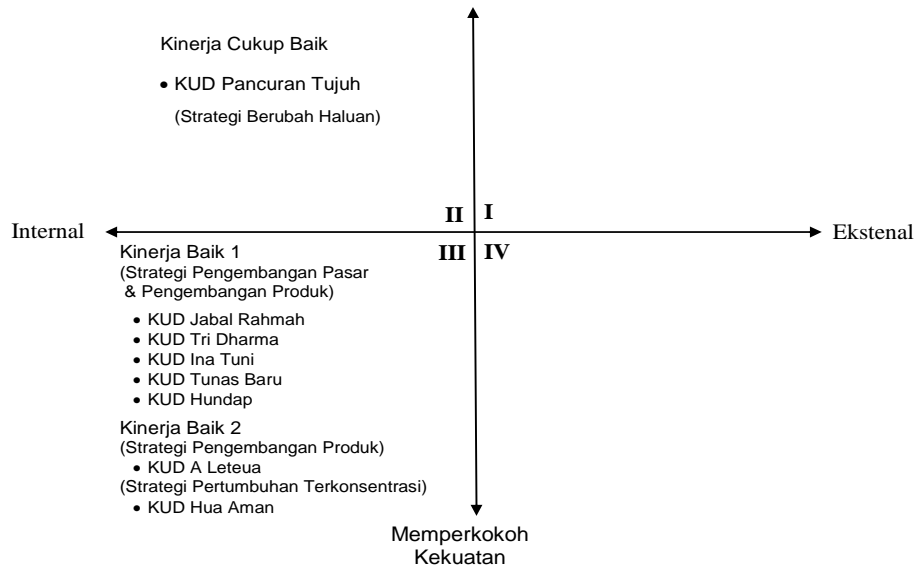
Kinerja Cukup Baik

• KUD Pancuran Tujuh

(Strategi Berubah Haluan)

II I

Internal

Ekstenal

III IV

Kinerja Baik 1
(Strategi Pengembangan Pasar & Pengembangan Produk)

• KUD Jabal Rahmah
• KUD Tri Dharma
• KUD Ina Tuni
• KUD Tunas Baru
• KUD Hundap

Kinerja Baik 2
(Strategi Pengembangan Produk)
• KUD A Leteua
(Strategi Pertumbuhan Terkonsentrasi)
• KUD Hua Aman

Memperkokoh Kekuatan